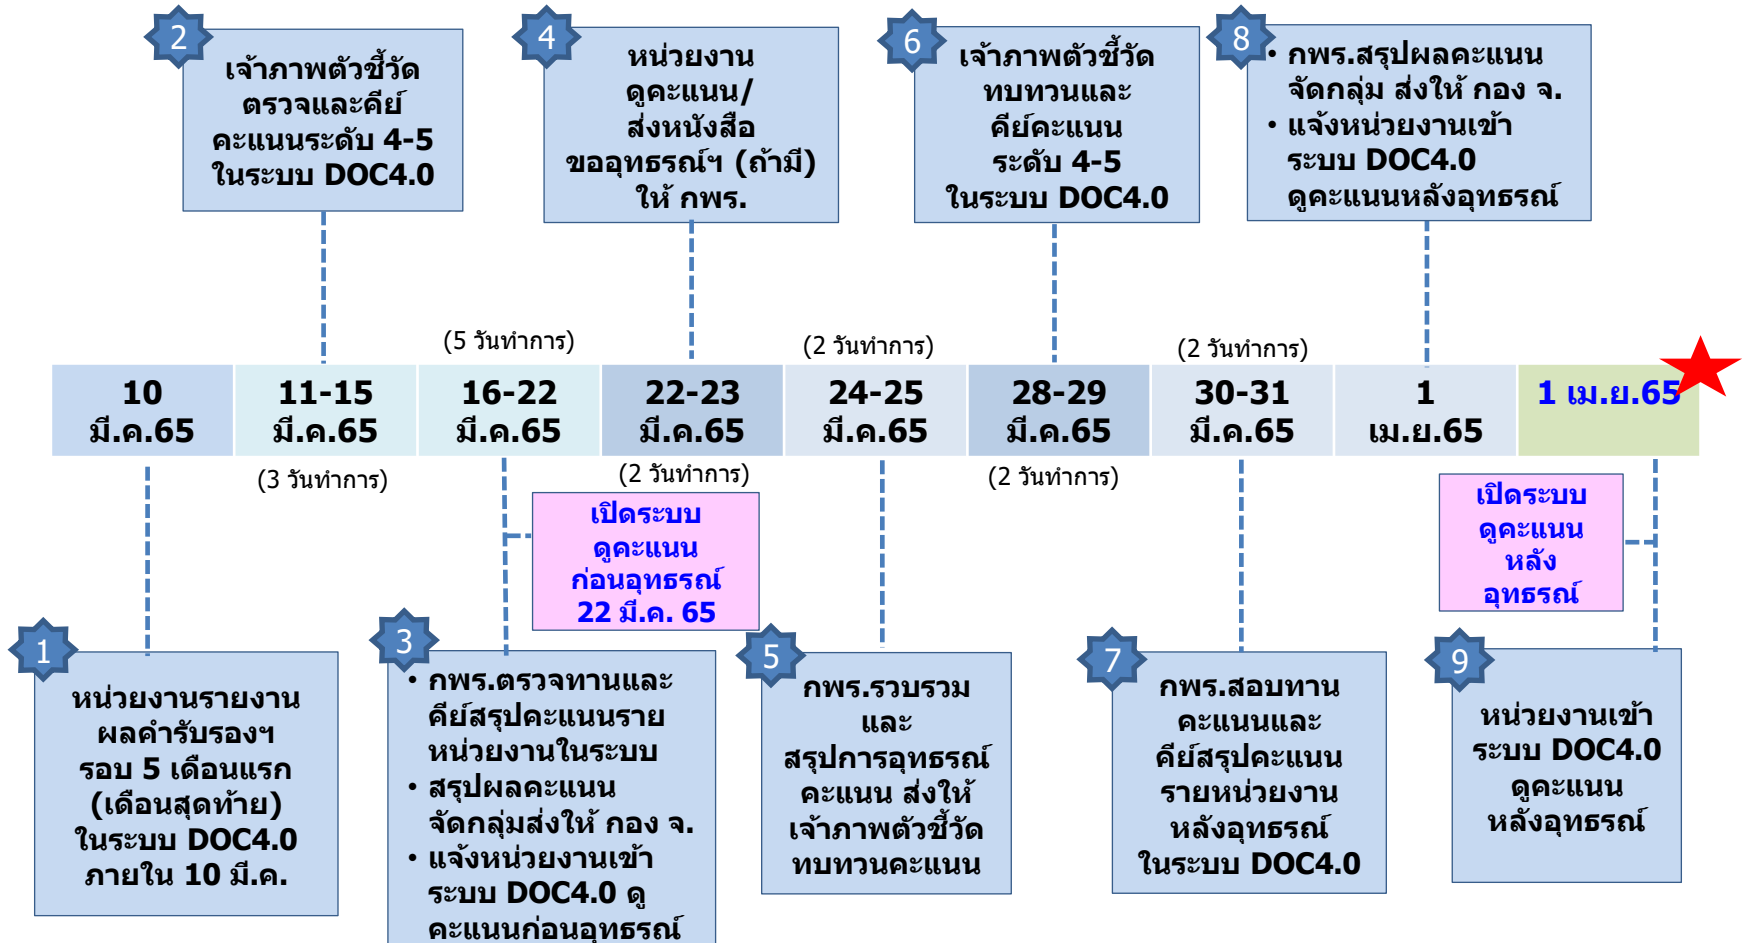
2
เจ้าภาพตัวชี้วัด ตรวจและคีย์ คะแนนระดับ 4-5 ในระบบ DOC4.0

4
หน่วยงาน ดูคะแนน/ ส่งหนังสือ ขออุทธรณ์ฯ (ถ้ามี) ให้ กพร.

6
เจ้าภาพตัวชี้วัด ทบทวนและ คีย์คะแนน ระดับ 4-5 ในระบบ DOC4.0

8
• กพร.สรุปผลคะแนน จัดกลุ่ม ส่งให้ กอง จ.
• แจ้งหน่วยงานเข้า ระบบ DOC4.0 ดูคะแนนหลังอุทธรณ์

(5 วันทำการ) (2 วันทำการ) (2 วันทำการ)

| 10 มี.ค.65 | 11-15 มี.ค.65 | 16-22 มี.ค.65 | 22-23 มี.ค.65 | 24-25 มี.ค.65 | 28-29 มี.ค.65 | 30-31 มี.ค.65 | 1 เม.ย.65 | 1 เม.ย.65 |
|---|---|---|---|---|---|---|---|---|

(3 วันทำการ) (2 วันทำการ) (2 วันทำการ)

เปิดระบบ ดูคะแนน ก่อนอุทธรณ์ 22 มี.ค. 65

เปิดระบบ ดูคะแนน หลัง อุทธรณ์

1
หน่วยงานรายงาน ผลคำรับรองฯ รอบ 5 เดือนแรก (เดือนสุดท้าย) ในระบบ DOC4.0 ภายใน 10 มี.ค.

3
• กพร.ตรวจทานและ คีย์สรุปคะแนนราย หน่วยงานในระบบ
• สรุปผลคะแนน จัดกลุ่มส่งให้ กอง จ.
• แจ้งหน่วยงานเข้า ระบบ DOC4.0 ดู คะแนนก่อนอุทธรณ์

5
กพร.รวบรวม และ สรุปการอุทธรณ์ คะแนน ส่งให้ เจ้าภาพตัวชี้วัด ทบทวนคะแนน

7
กพร.สอบทาน คะแนนและ คีย์สรุปคะแนน รายหน่วยงาน หลังอุทธรณ์ ในระบบ DOC4.0

9
หน่วยงานเข้า ระบบ DOC4.0 ดูคะแนน หลังอุทธรณ์